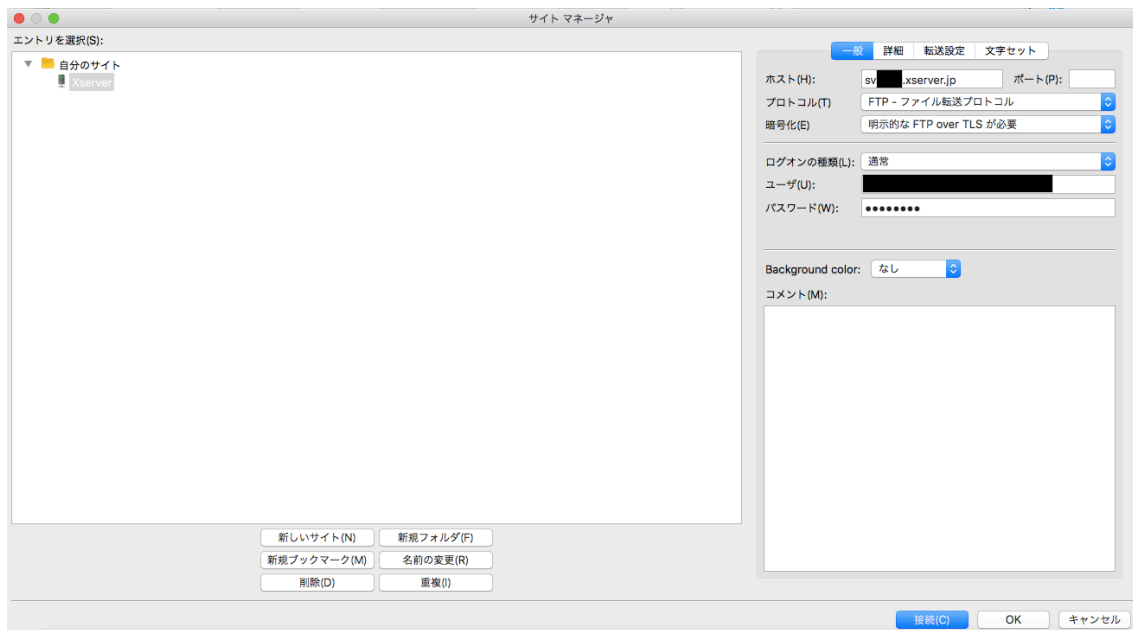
サイト マネージャ

エントリを選択(S):

自分のサイト
Xserver

一般 詳細 転送設定 文字セット

ホスト(H): sv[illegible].xserver.jp ポート(P):
プロトコル(T) FTP - ファイル転送プロトコル
暗号化(E) 明示的な FTP over TLS が必要
ログオンの種類(L): 通常
ユーザ(U): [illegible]
パスワード(W): ••••••••

Background color: なし
コメント(M):

新しいサイト(N) 新規フォルダ(F)
新規ブックマーク(M) 名前の変更(R)
削除(D) 重複(I)

接続(C) OK キャンセル